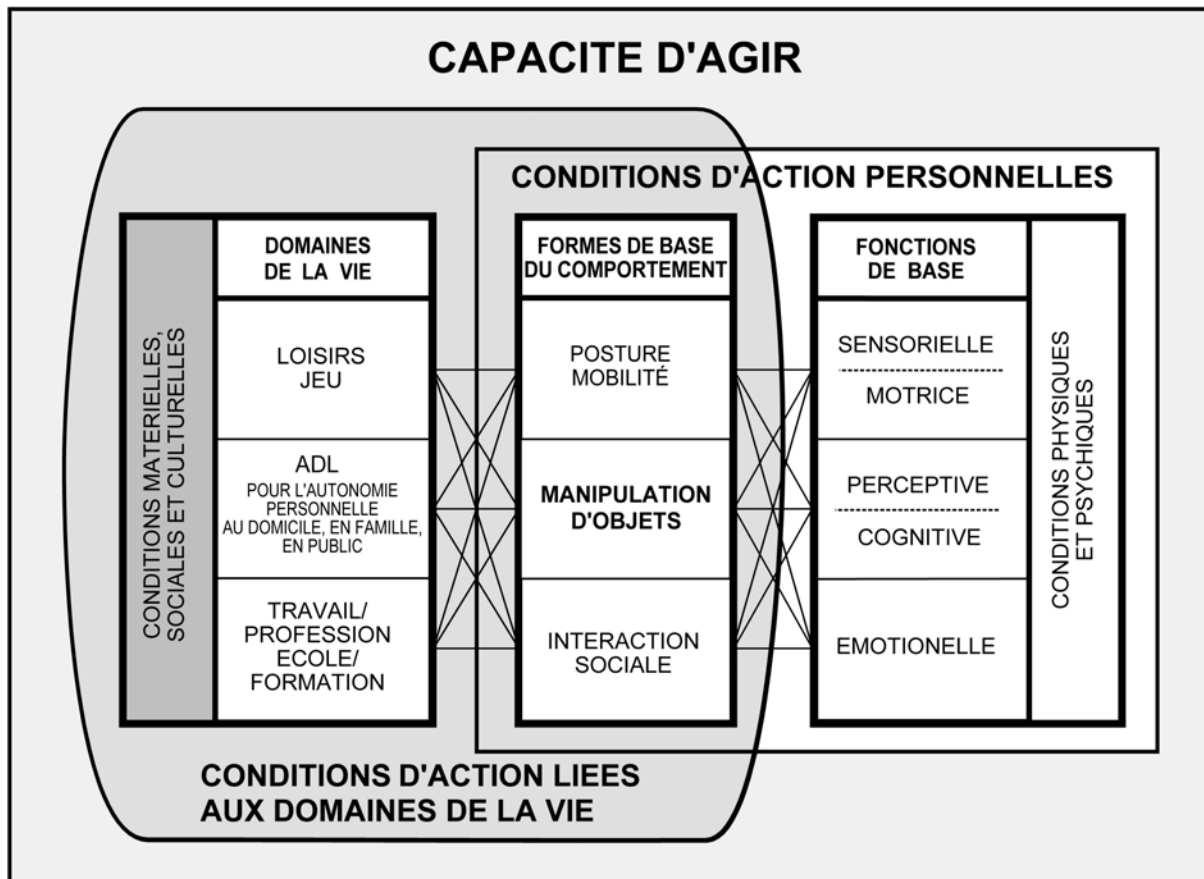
CAPACITE D'AGIR

CONDITIONS D'ACTION PERSONNELLES

CONDITIONS MATERIELLES, SOCIALES ET CULTURELLES

DOMAINES DE LA VIE

LOISIRS JEU

ADL POUR L'AUTONOMIE PERSONNELLE AU DOMICILE, EN FAMILLE, EN PUBLIC

TRAVAIL/ PROFESSION ECOLE/ FORMATION

FORMES DE BASE DU COMPORTEMENT

POSTURE MOBILITÉ

MANIPULATION D'OBJETS

INTERACTION SOCIALE

FONCTIONS DE BASE

SENSORIELLE

MOTRICE

PERCEPTIVE

COGNITIVE

EMOTIONELLE

CONDITIONS PHYSIQUES ET PSYCHIQUES

CONDITIONS D'ACTION LIEES AUX DOMAINES DE LA VIE